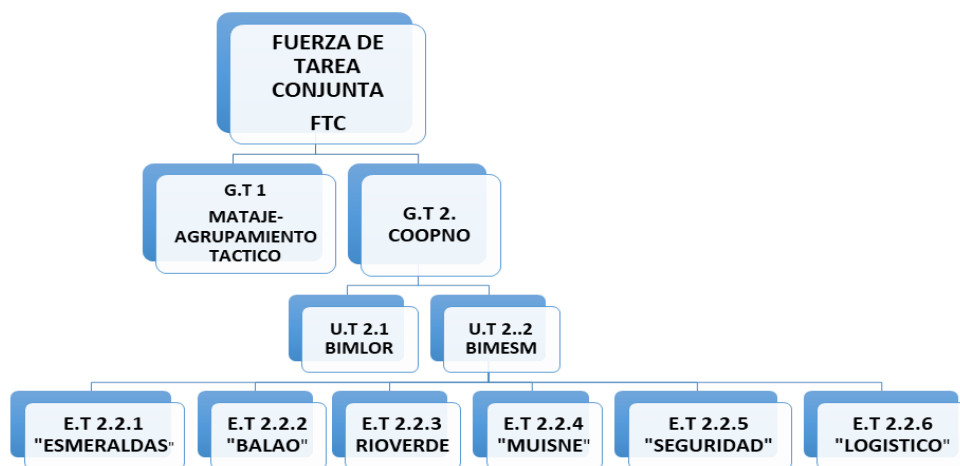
FUERZA DE TAREA CONJUNTA
FTC

G.T 1
MATAJE-AGRUPAMIENTO TACTICO

G.T 2.
COOPNO

U.T 2.1
BIMLOR

U.T 2..2
BIMESM

E.T 2.2.1
"ESMERALDAS"

E.T 2.2.2
"BALAO"

E.T 2.2.3
RIOVERDE

E.T 2.2.4
"MUISNE"

E.T 2.2.5
"SEGURIDAD"

E.T 2.2.6
"LOGISTICO"